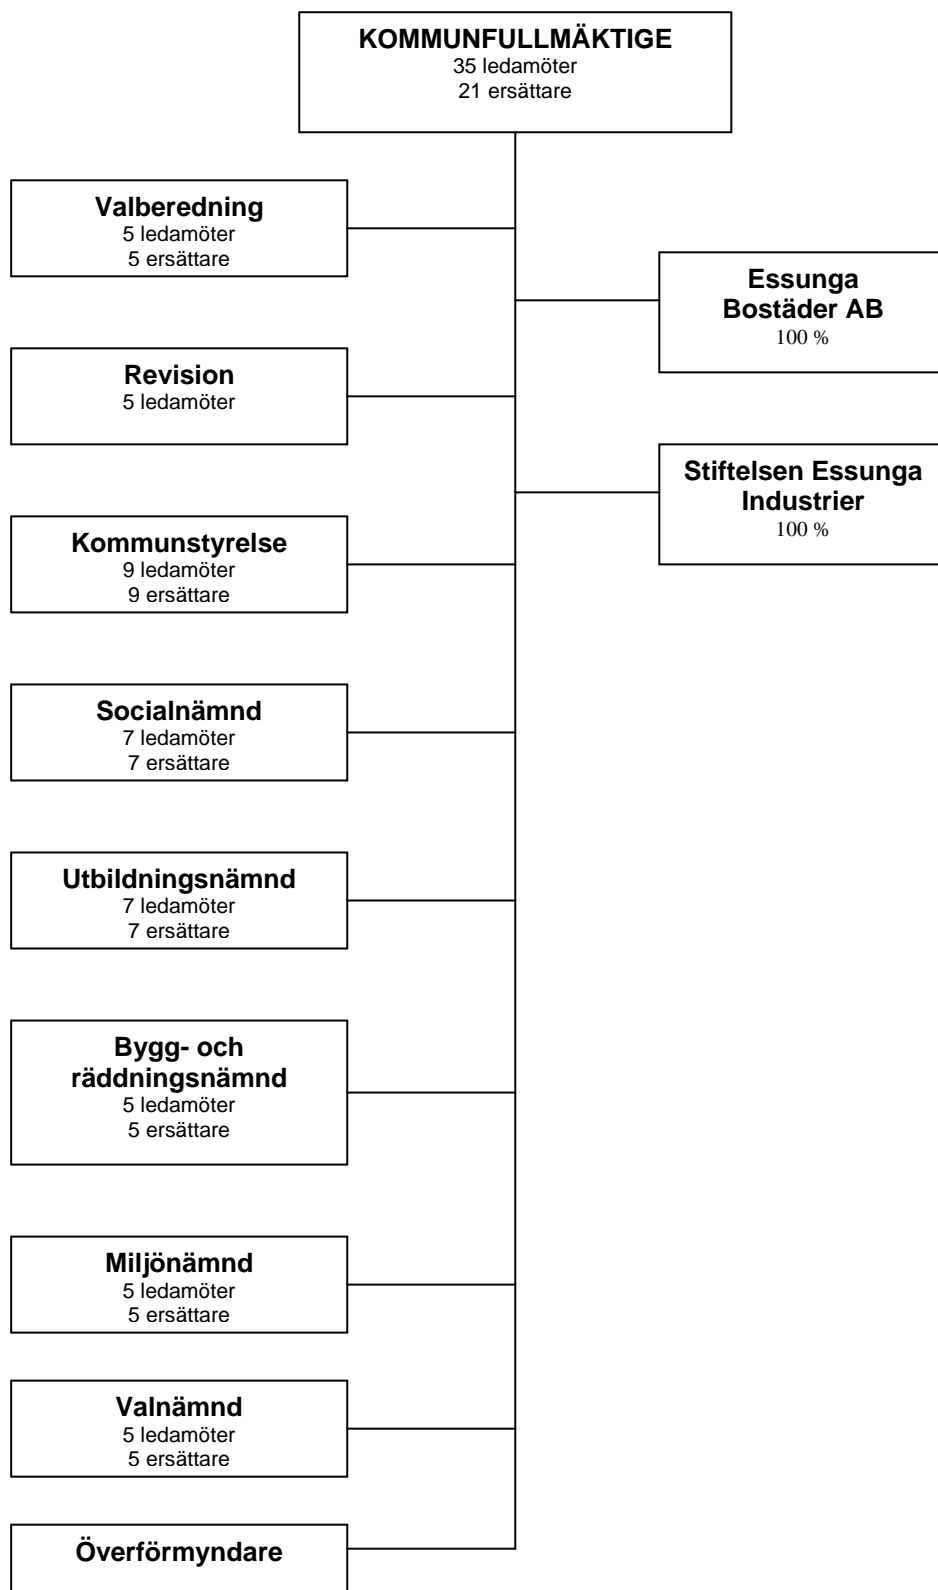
KOMMUNFULLMÄKTIGE
35 ledamöter
21 ersättare

Valberedning
5 ledamöter
5 ersättare

Essunga Bostäder AB
100 %

Revision
5 ledamöter

Stiftelsen Essunga Industrier
100 %

Kommunstyrelse
9 ledamöter
9 ersättare

Socialnämnd
7 ledamöter
7 ersättare

Utbildningsnämnd
7 ledamöter
7 ersättare

Bygg- och räddningsnämnd
5 ledamöter
5 ersättare

Miljönämnd
5 ledamöter
5 ersättare

Valnämnd
5 ledamöter
5 ersättare

Överförmyndare